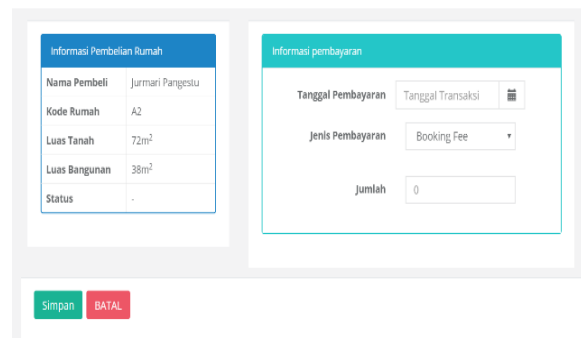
Informasi Pembelian Rumah

| | |
|---|---|
| Nama Pembeli | Jurmari Pangestu |
| Kode Rumah | A2 |
| Luas Tanah | 72m$^2$ |
| Luas Bangunan | 38m$^2$ |
| Status | - |

Informasi pembayaran

Tanggal Pembayaran Tanggal Transaksi

Jenis Pembayaran Booking Fee

Jumlah 0

Simpan BATAL